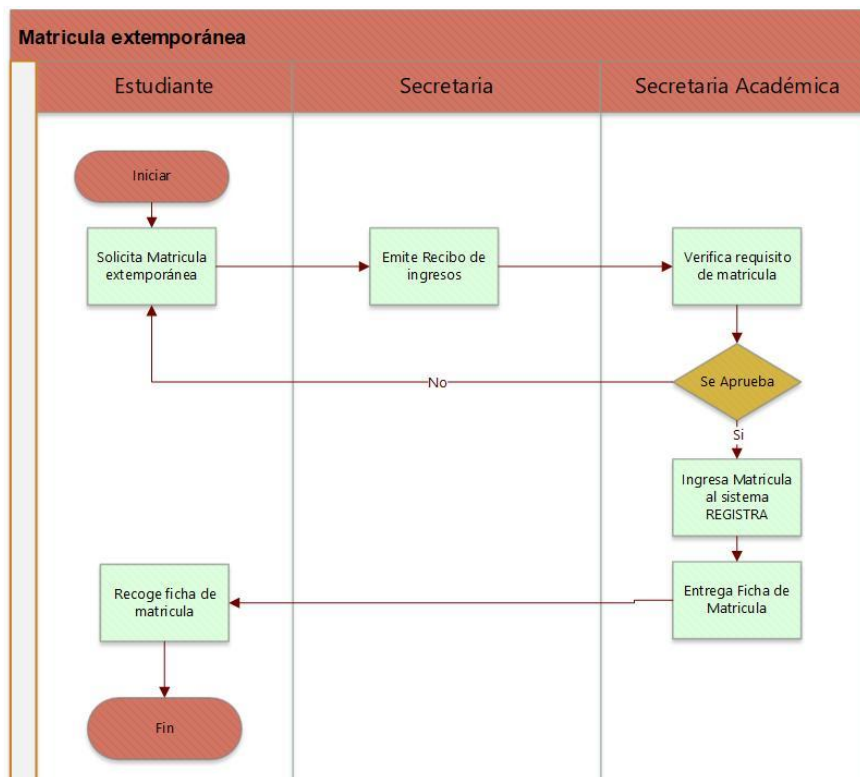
Matricula extemporánea

Estudiante

Secretaria

Secretaria Académica

Iniciar

Solicita Matricula extemporánea

Emite Recibo de ingresos

Verifica requisito de matricula

Se Aprueba

No

Si

Ingresa Matricula al sistema REGISTRA

Entrega Ficha de Matricula

Recoge ficha de matricula

Fin